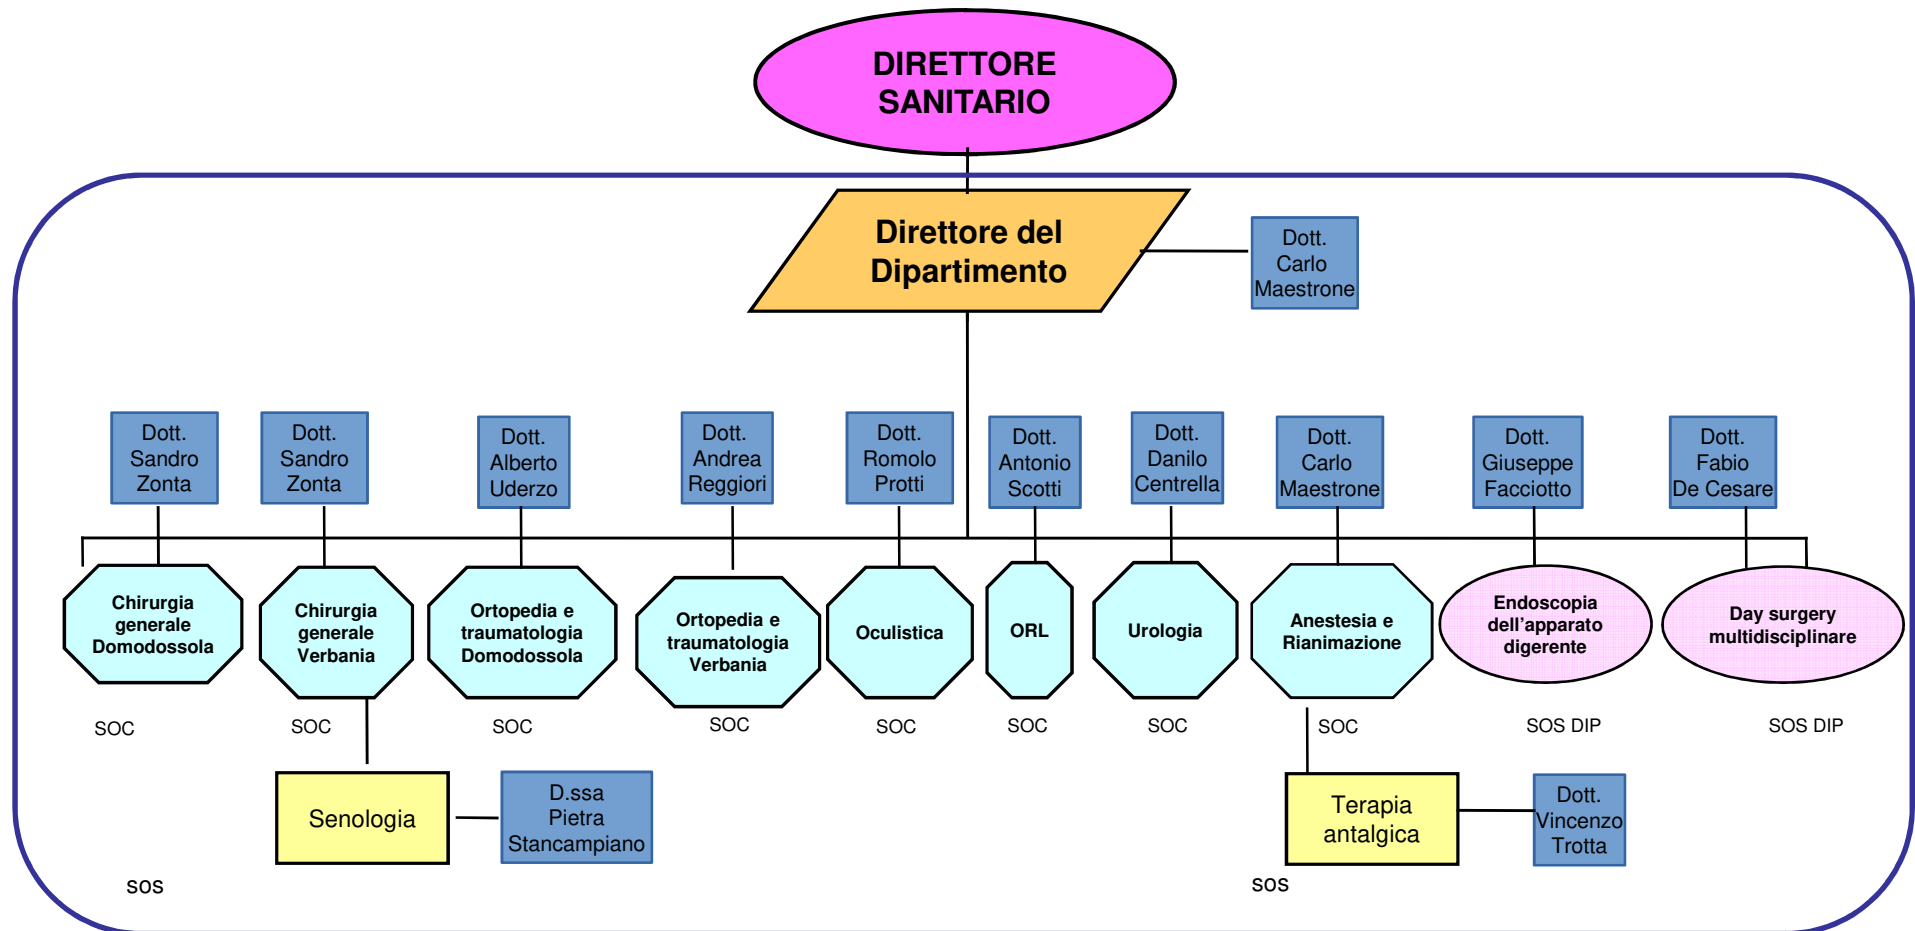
DIRETTORE SANITARIO

Direttore del Dipartimento

Dott. Carlo Maestrone

Dott. Sandro Zonta

Dott. Sandro Zonta

Dott. Alberto Uderzo

Dott. Andrea Reggiori

Dott. Romolo Protti

Dott. Antonio Scotti

Dott. Danilo Centrella

Dott. Carlo Maestrone

Dott. Giuseppe Facciotto

Dott. Fabio De Cesare

Chirurgia generale Domodossola

Chirurgia generale Verbania

Ortopedia e traumatologia Domodossola

Ortopedia e traumatologia Verbania

Oculistica

ORL

Urologia

Anestesia e Rianimazione

Endoscopia dell'apparato digerente

Day surgery multidisciplinare

SOC

SOC

SOC

SOC

SOC

SOC

SOC

SOC

SOS DIP

SOS DIP

Senologia

D.ssa Pietra Stancampiano

Terapia antalgica

Dott. Vincenzo Trotta

SOS

SOS